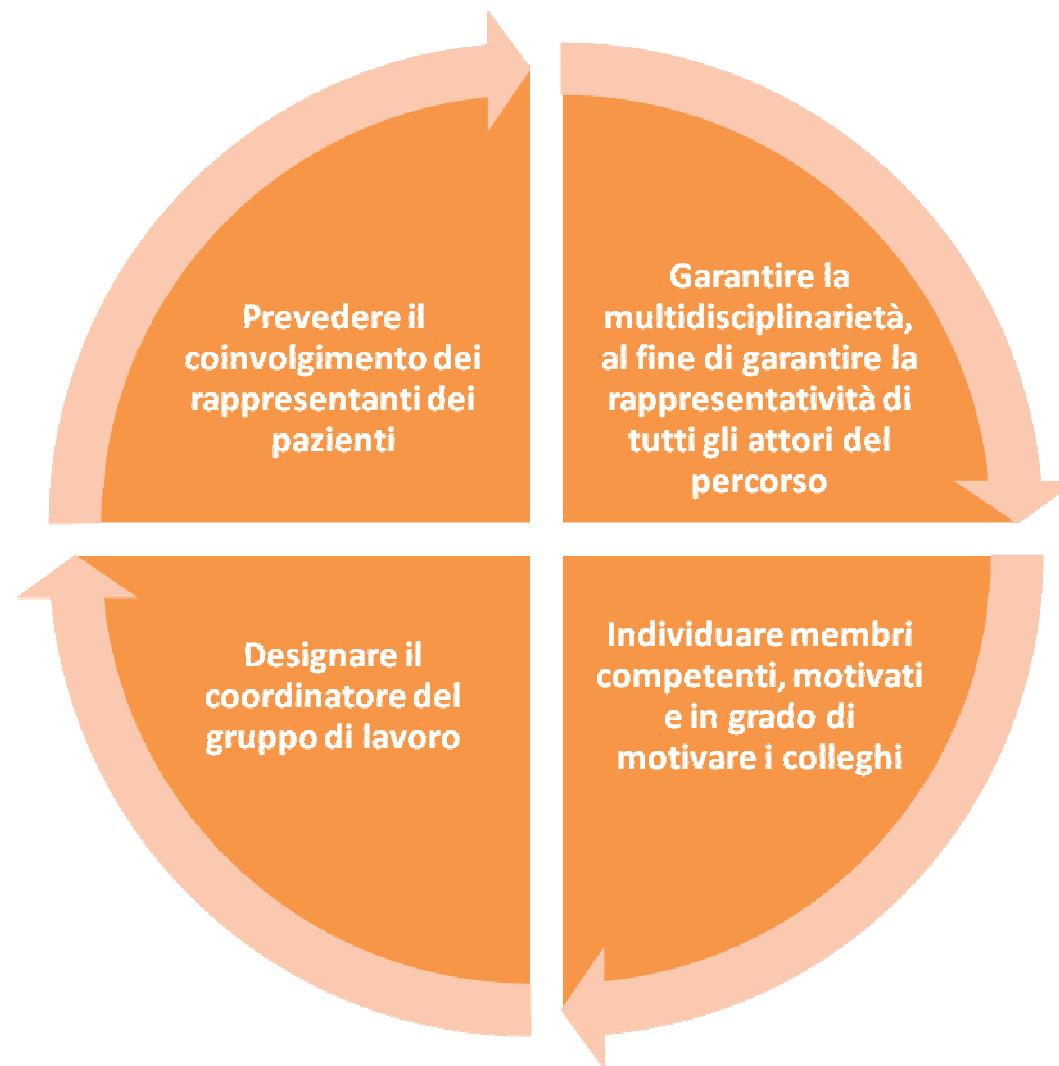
Prevedere il coinvolgimento dei rappresentanti dei pazienti

Garantire la multidisciplinarietà, al fine di garantire la rappresentatività di tutti gli attori del percorso

Individuare membri competenti, motivati e in grado di motivare i colleghi

Designare il coordinatore del gruppo di lavoro